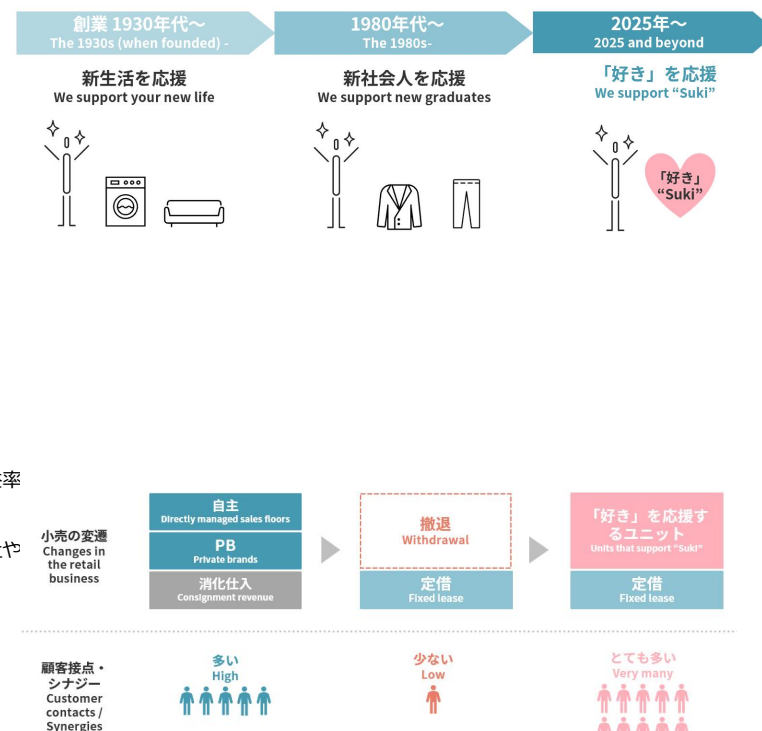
創業 1930年代〜
The 1930s (when founded) -

1980年代〜
The 1980s-

2025年〜
2025 and beyond

新生活を応援
We support your new life

新社会人を応援
We support new graduates

「好き」を応援
We support "Suki"

「好き」
"Suki"

率

や

小売の変遷
Changes in the retail business

自主
Directly managed sales floors

PB
Private brands

消化仕入
Consignment revenue

撤退
Withdrawal

定借
Fixed lease

「好き」を応援するユニット
Units that support "Suki"

定借
Fixed lease

顧客接点・シナジー
Customer contacts / Synergies

多い
High

少ない
Low

とても多い
Very many